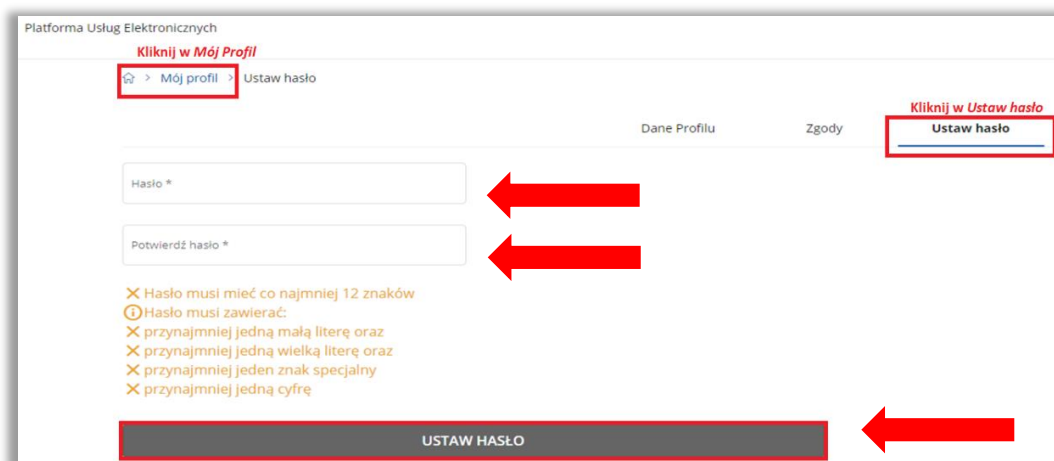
Platforma Usług Elektronicznych

Kliknij w Mój Profil

> Mój profil > Ustaw hasło

Kliknij w Ustaw hasło

Dane Profilu

Zgody

Ustaw hasło

Hasło *

Potwierdź hasło *

✕ Hasło musi mieć co najmniej 12 znaków
ⓘ Hasło musi zawierać:
✕ przynajmniej jedną małą literę oraz
✕ przynajmniej jedną wielką literę oraz
✕ przynajmniej jeden znak specjalny
✕ przynajmniej jedną cyfrę

USTAW HASŁO